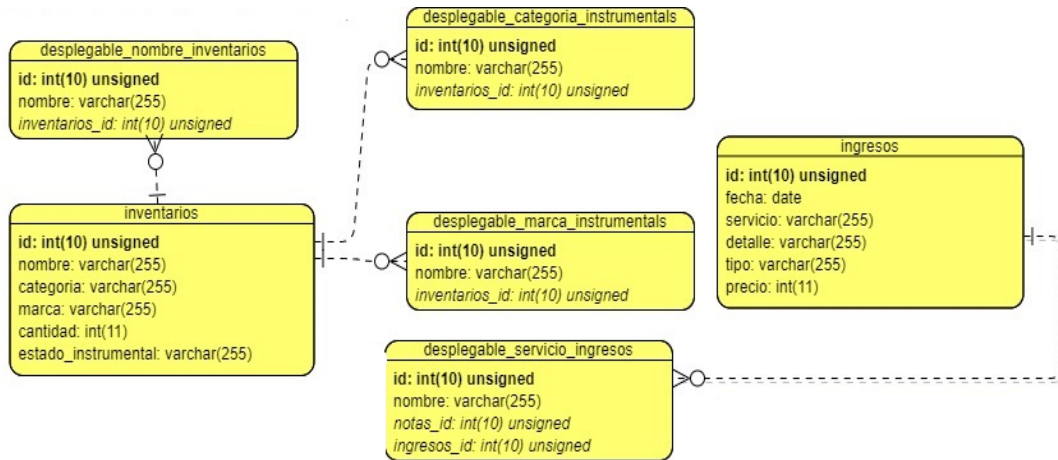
desplegable_nombre_inventarios
id: int(10) unsigned
nombre: varchar(255)
inventarios_id: int(10) unsigned

desplegable_categoria_instrumentals
id: int(10) unsigned
nombre: varchar(255)
inventarios_id: int(10) unsigned

inventarios
id: int(10) unsigned
nombre: varchar(255)
categoria: varchar(255)
marca: varchar(255)
cantidad: int(11)
estado_instrumental: varchar(255)

desplegable_marca_instrumentals
id: int(10) unsigned
nombre: varchar(255)
inventarios_id: int(10) unsigned

ingresos
id: int(10) unsigned
fecha: date
servicio: varchar(255)
detalle: varchar(255)
tipo: varchar(255)
precio: int(11)

desplegable_servicio_ingresos
id: int(10) unsigned
nombre: varchar(255)
notas_id: int(10) unsigned
ingresos_id: int(10) unsigned